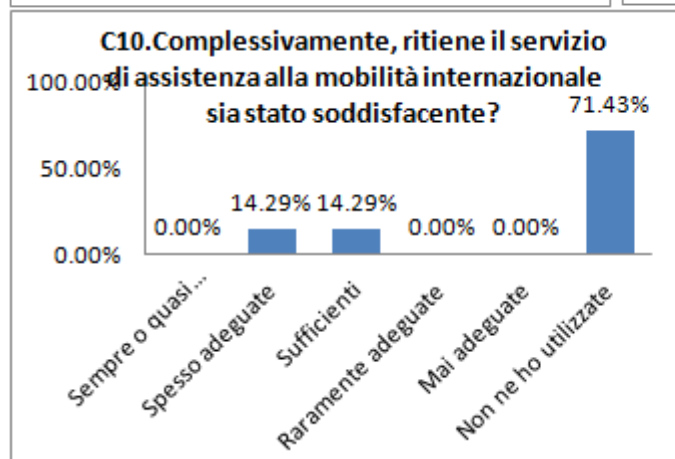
C10.Complessivamente, ritiene il servizio di assistenza alla mobilità internazionale sia stato soddisfacente?

100.00%
50.00%
0.00%

0.00%
14.29%
14.29%
0.00%
0.00%
71.43%

Sempre o quasi...
Spesso adeguate
Sufficienti
Raramente adeguate
Mai adeguate
Non ne ho utilizzate